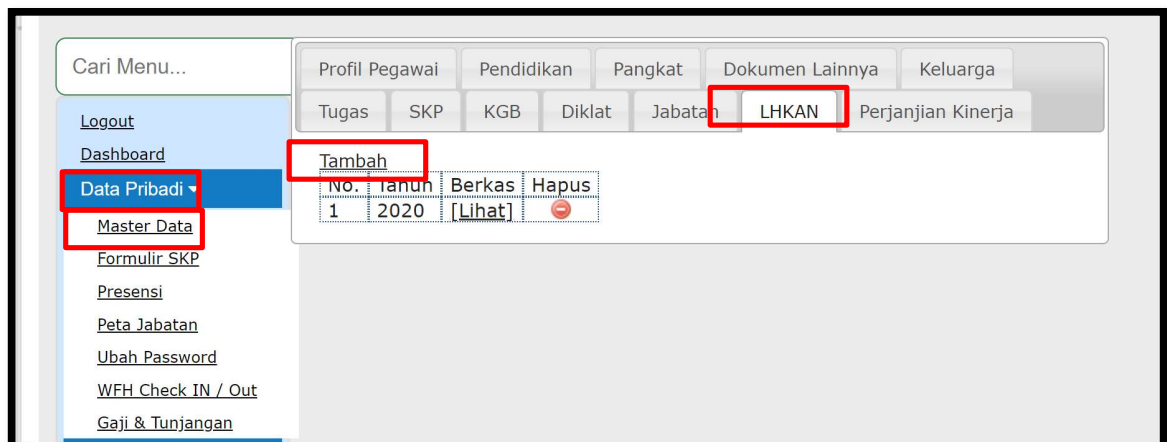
Cari Menu...

Logout
Dashboard
Data Pribadi
Master Data
Formulir SKP
Presensi
Peta Jabatan
Ubah Password
WFH Check IN / Out
Gaji & Tunjangan

Profil Pegawai | Pendidikan | Pangkat | Dokumen Lainnya | Keluarga
Tugas | SKP | KGB | Diklat | Jabatan | LHKAN | Perjanjian Kinerja

Tambah

| No. | Tahun | Berkas | Hapus |
|---|---|---|---|
| 1 | 2020 | [Lihat] | |